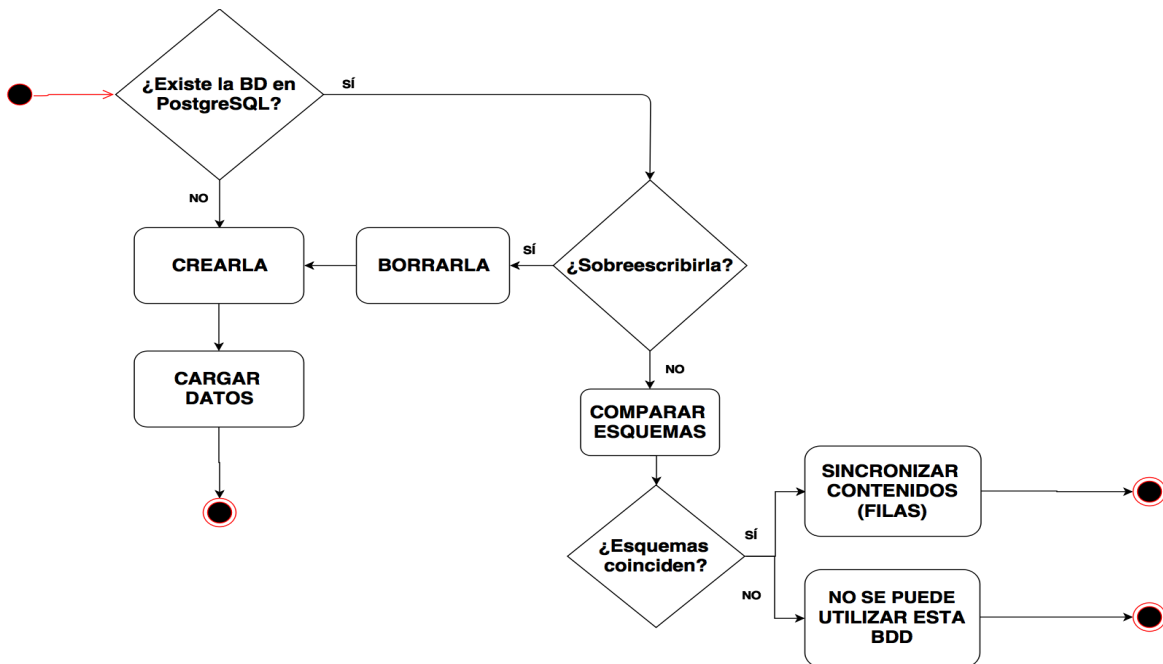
¿Existe la BD en PostgreSQL?

SÍ

NO

CREARLA

BORRARLA

SÍ

¿Sobreescribirla?

CARGAR DATOS

NO

COMPARAR ESQUEMAS

SINCRONIZAR CONTENIDOS (FILAS)

¿Esquemas coinciden?

SÍ

NO

NO SE PUEDE UTILIZAR ESTA BDD